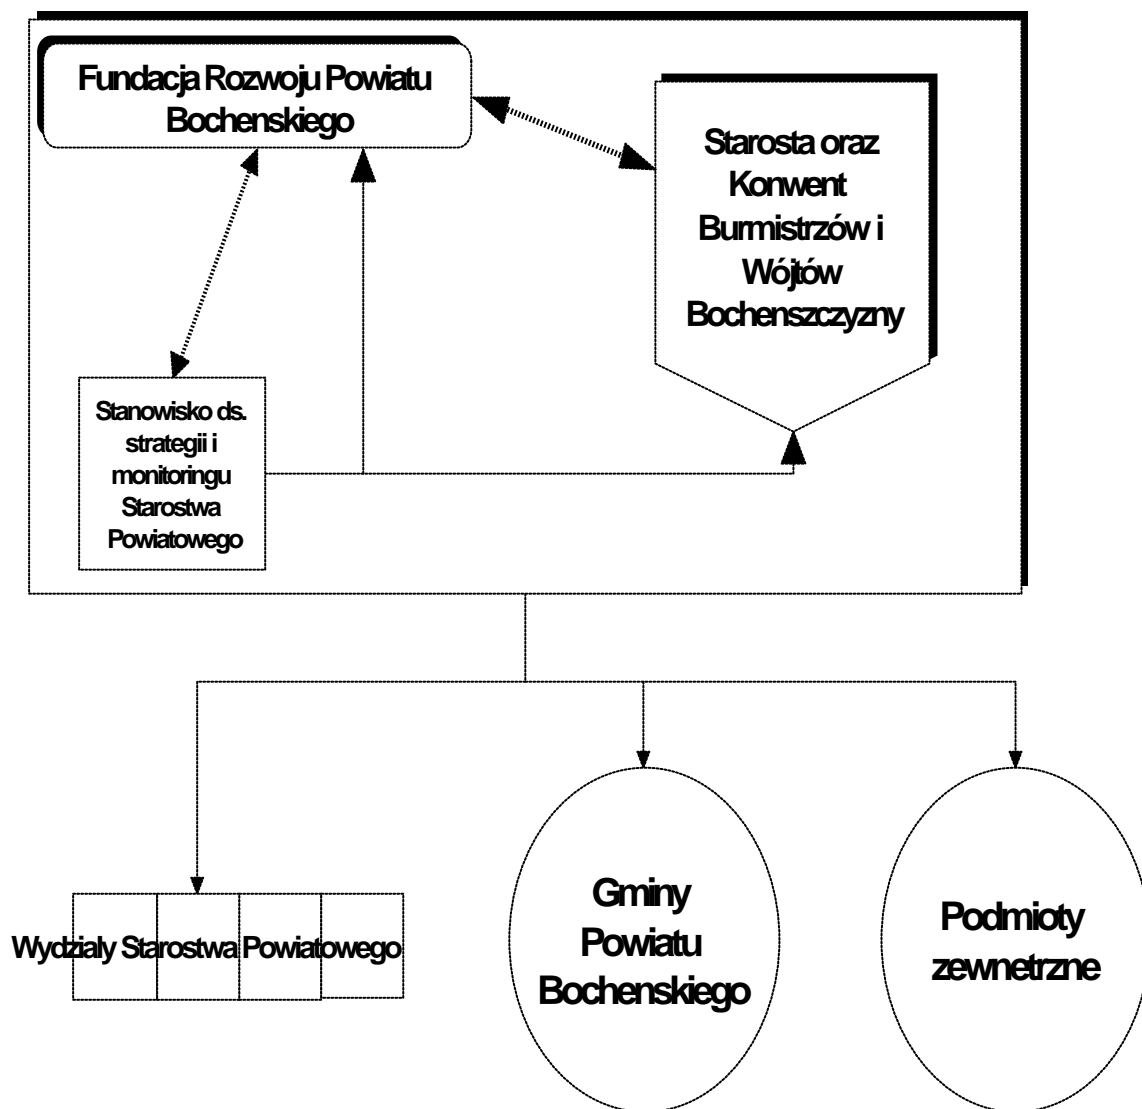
Fundacja Rozwoju Powiatu Bochenskiego

Starosta oraz Konwent Burmistrzów i Wójtów Bochenszczyzny

Stanowisko ds. strategii i monitoringu Starostwa Powiatowego

Wydzialy Starostwa Powiatowego

Gminy Powiatu Bochenskiego

Podmioty zewnetrzne